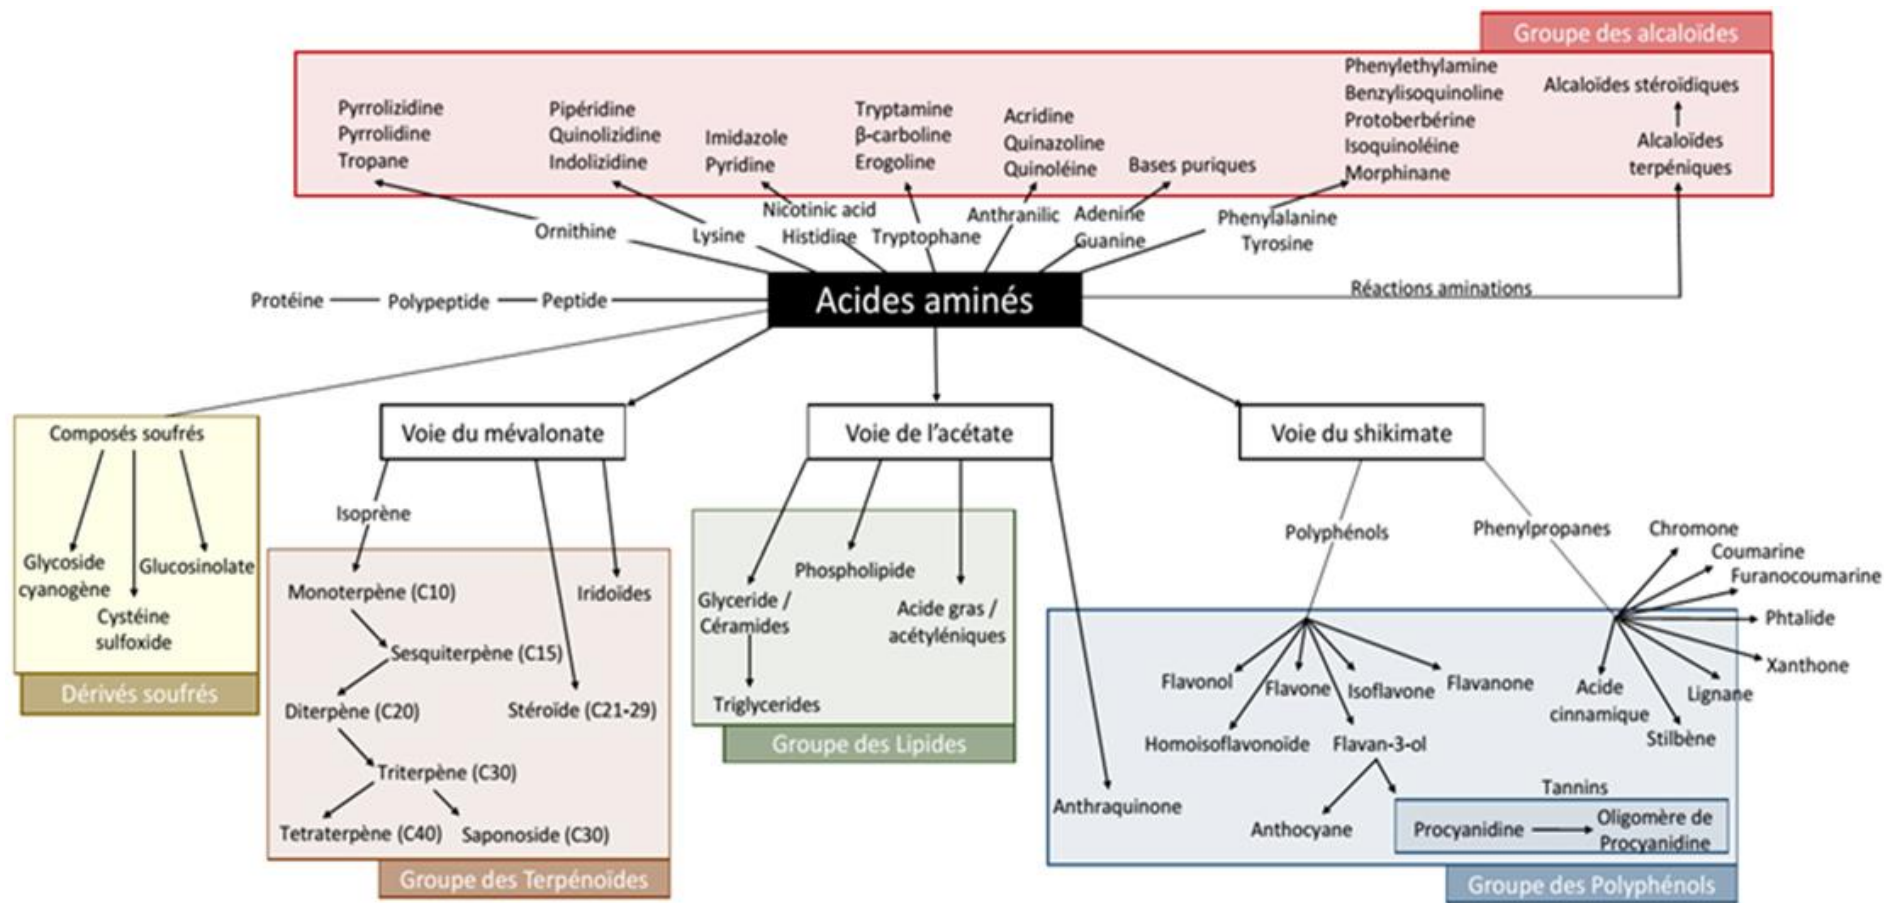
Groupe des alcaloïdes

Pyrrolizidine
Pyrrolidine
Tropane

Pipéridine
Quinolizidine
Indolizidine

Imidazole
Pyridine

Tryptamine
β-carboline
Erogoline

Acridine
Quinazoline
Quinoléine

Bases puriques

Phenylethylamine
Benzylisoquinoline
Protoberbérine
Isoquinoléine
Morphinane

Alcaloïdes stéroïdiques

Alcaloïdes terpéniques

Ornithine
Lysine
Nicotinic acid
Histidine
Tryptophane
Anthranilic
Adenine
Guanine
Phenylalanine
Tyrosine

Protéine
Polypeptide
Peptide

Acides aminés

Réactions aminations

Composés soufrés
Glycoside cyanogène
Glucosinolate
Cystéine sulfoxide
Dérivés soufrés

Voie du mévalonate
Isoprène
Monoterpène (C10)
Iridoïdes
Sesquiterpène (C15)
Diterpène (C20)
Stéroïde (C21-29)
Triterpène (C30)
Tetraterpène (C40)
Saponoside (C30)
Groupe des Terpénoïdes

Voie de l'acétate
Phospholipide
Glyceride / Céramides
Acide gras / acétyléniques
Triglycerides
Groupe des Lipides
Anthraquinone

Voie du shikimate
Polyphénols
Phenylpropanes
Chromone
Coumarine
Furanocoumarine
Phtalide
Xanthone
Flavonol
Flavone
Isoflavone
Flavanone
Acide cinnamique
Lignane
Stilbène
Homoisoflavonoïde
Flavan-3-ol
Tannins
Anthocyane
Procyanidine
Oligomère de Procyanidine
Groupe des Polyphénols